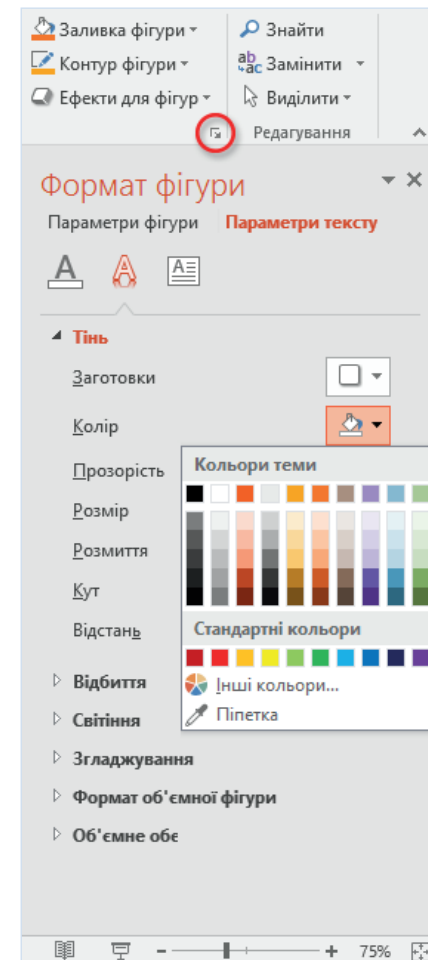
Заливка фігури ▾
Контур фігури ▾
Ефекти для фігур ▾
Знайти
Замінити ▾
Виділити ▾
Редагування

Формат фігури
Параметри фігури Параметри тексту

Тінь
Заготовки
Колір
Прозорість
Розмір
Розмиття
Кут
Відстань

Кольори теми
Стандартні кольори
Інші кольори...
Піпетка

Відбиття
Світіння
Згладжування
Формат об'ємної фігури
Об'ємне обе

75%